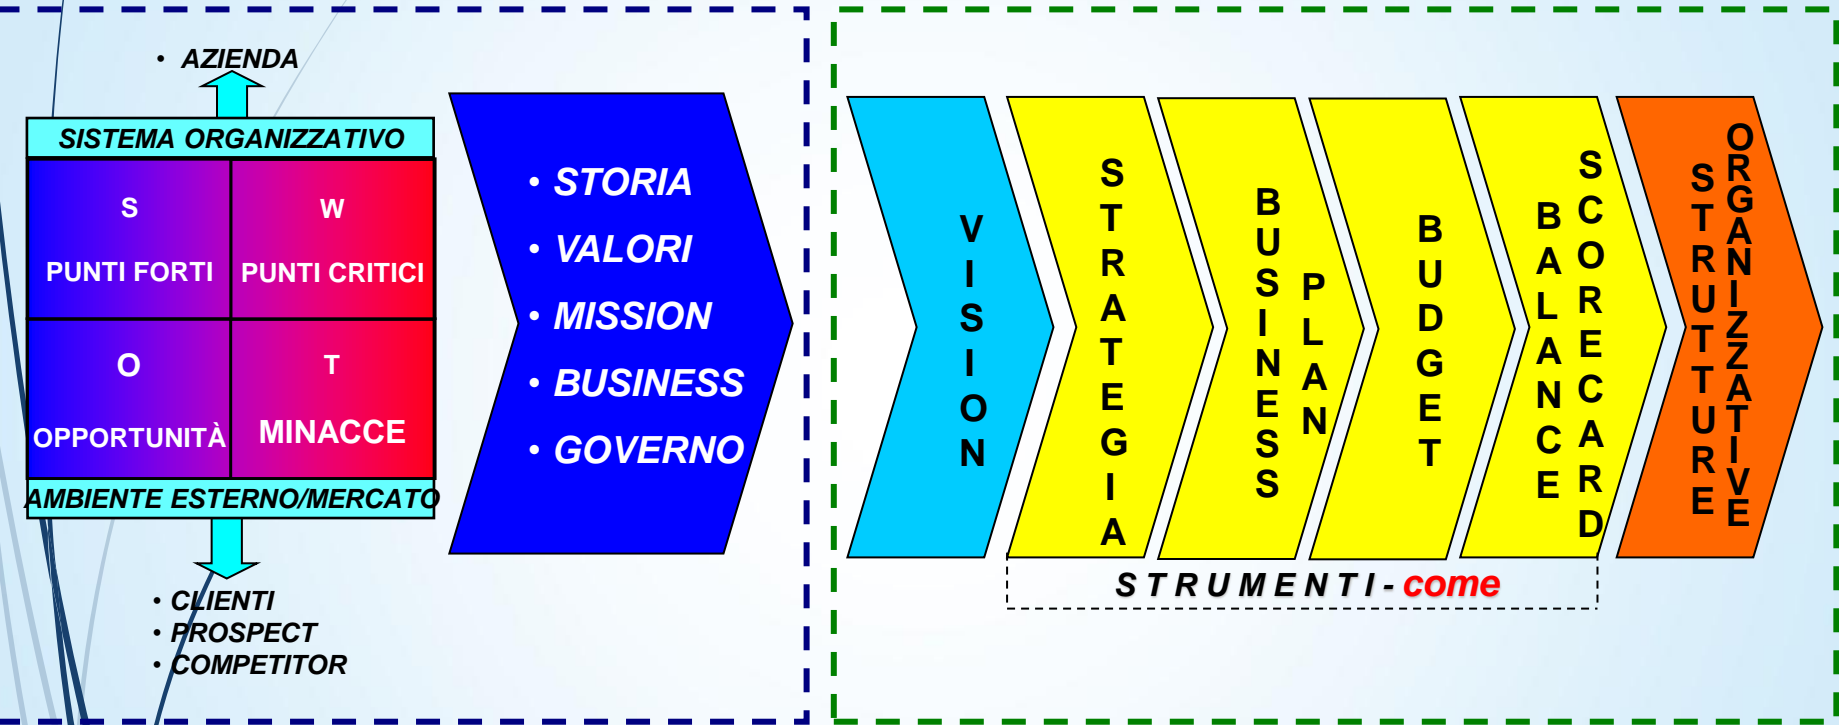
• AZIENDA

SISTEMA ORGANIZZATIVO

| S PUNTI FORTI | W PUNTI CRITICI |
|---|---|
| O OPPORTUNITÀ | T MINACCE |

AMBIENTE ESTERNO/MERCATO

• CLIENTI
• PROSPECT
• COMPETITOR

• STORIA
• VALORI
• MISSION
• BUSINESS
• GOVERNO

VISION

STRATEGIA

BUSINESS PLAN

BUDGET

BALANCE SCORECARD

STRUTTURE ORGANIZZATIVE

STRUMENTI - come